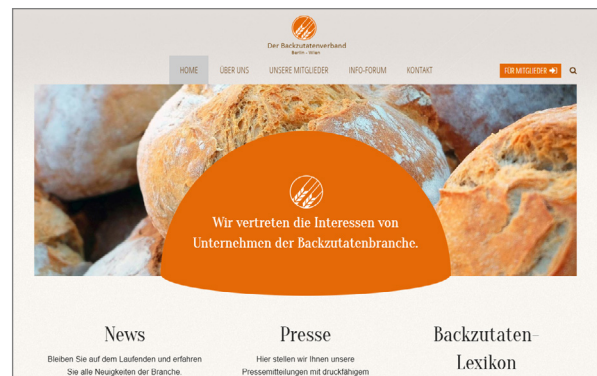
Der Backzutatenverband
Berlin · Wien

HOME
ÜBER UNS
UNSERE MITGLIEDER
INFO-FORUM
KONTAKT

FÜR MITGLIEDER

Wir vertreten die Interessen von Unternehmen der Backzutatenbranche.

News
Bleiben Sie auf dem Laufenden und erfahren Sie alle Neuigkeiten der Branche.

Presse
Hier stellen wir Ihnen unsere Pressemitteilungen mit druckfähigem

Backzutaten-Lexikon